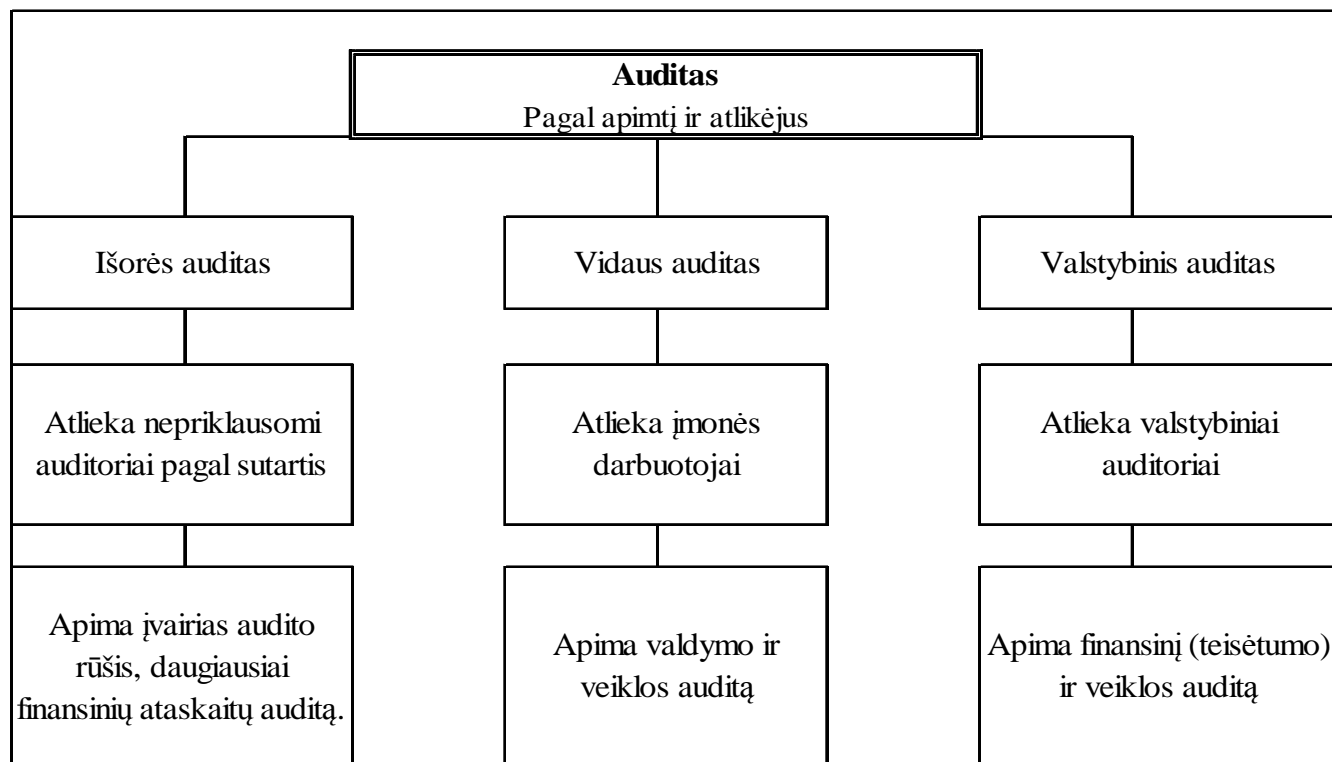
**Auditas**
Pagal apimtį ir atlikėjus

Išorės auditas

Atlieka nepriklausomi auditoriai pagal sutartis

Apima įvairias audito rūšis, daugiausiai finansinių ataskaitų auditą.

Vidaus auditas

Atlieka įmonės darbuotojai

Apima valdymo ir veiklos auditą

Valstybinis auditas

Atlieka valstybiniai auditoriai

Apima finansinį (teisėtumo) ir veiklos auditą